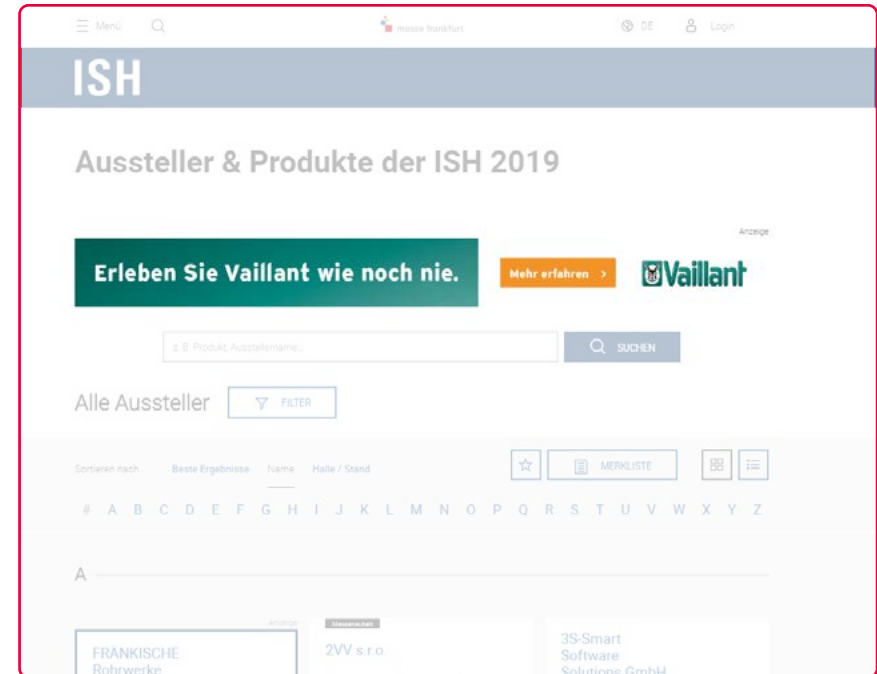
Menü messe frankfurt DE Login

ISH

Aussteller & Produkte der ISH 2019

Anzeige

Erleben Sie Vaillant wie noch nie.

Mehr erfahren >

Vaillant

z.B. Produkt, Ausstellername...

SUCHEN

Alle Aussteller

FILTER

Sortieren nach Beste Ergebnisse Name Halle / Stand

MERKLISTE

# A B C D E F G H I J K L M N O P Q R S T U V W X Y Z

A

Anzeige

FRÄNKISCHE Rohrwerke

Messeneuheit

2VV s.r.o.

3S-Smart Software Solutions GmbH